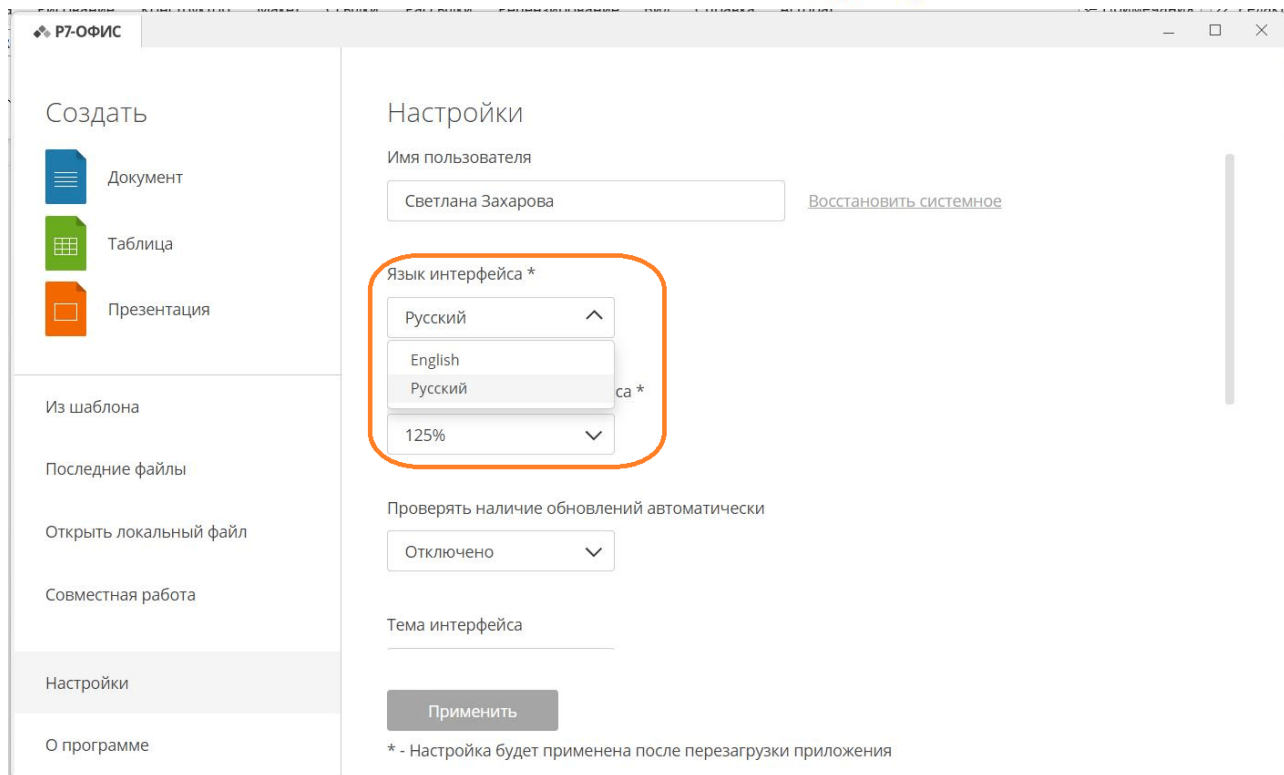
Р7-ОФИС

Создать

Документ

Таблица

Презентация

Из шаблона

Последние файлы

Открыть локальный файл

Совместная работа

Настройки

О программе

Настройки

Имя пользователя

Светлана Захарова

Восстановить системное

Язык интерфейса *

Русский

English

Русский

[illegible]са *

125%

Проверять наличие обновлений автоматически

Отключено

Тема интерфейса

Применить

* - Настройка будет применена после перезагрузки приложения